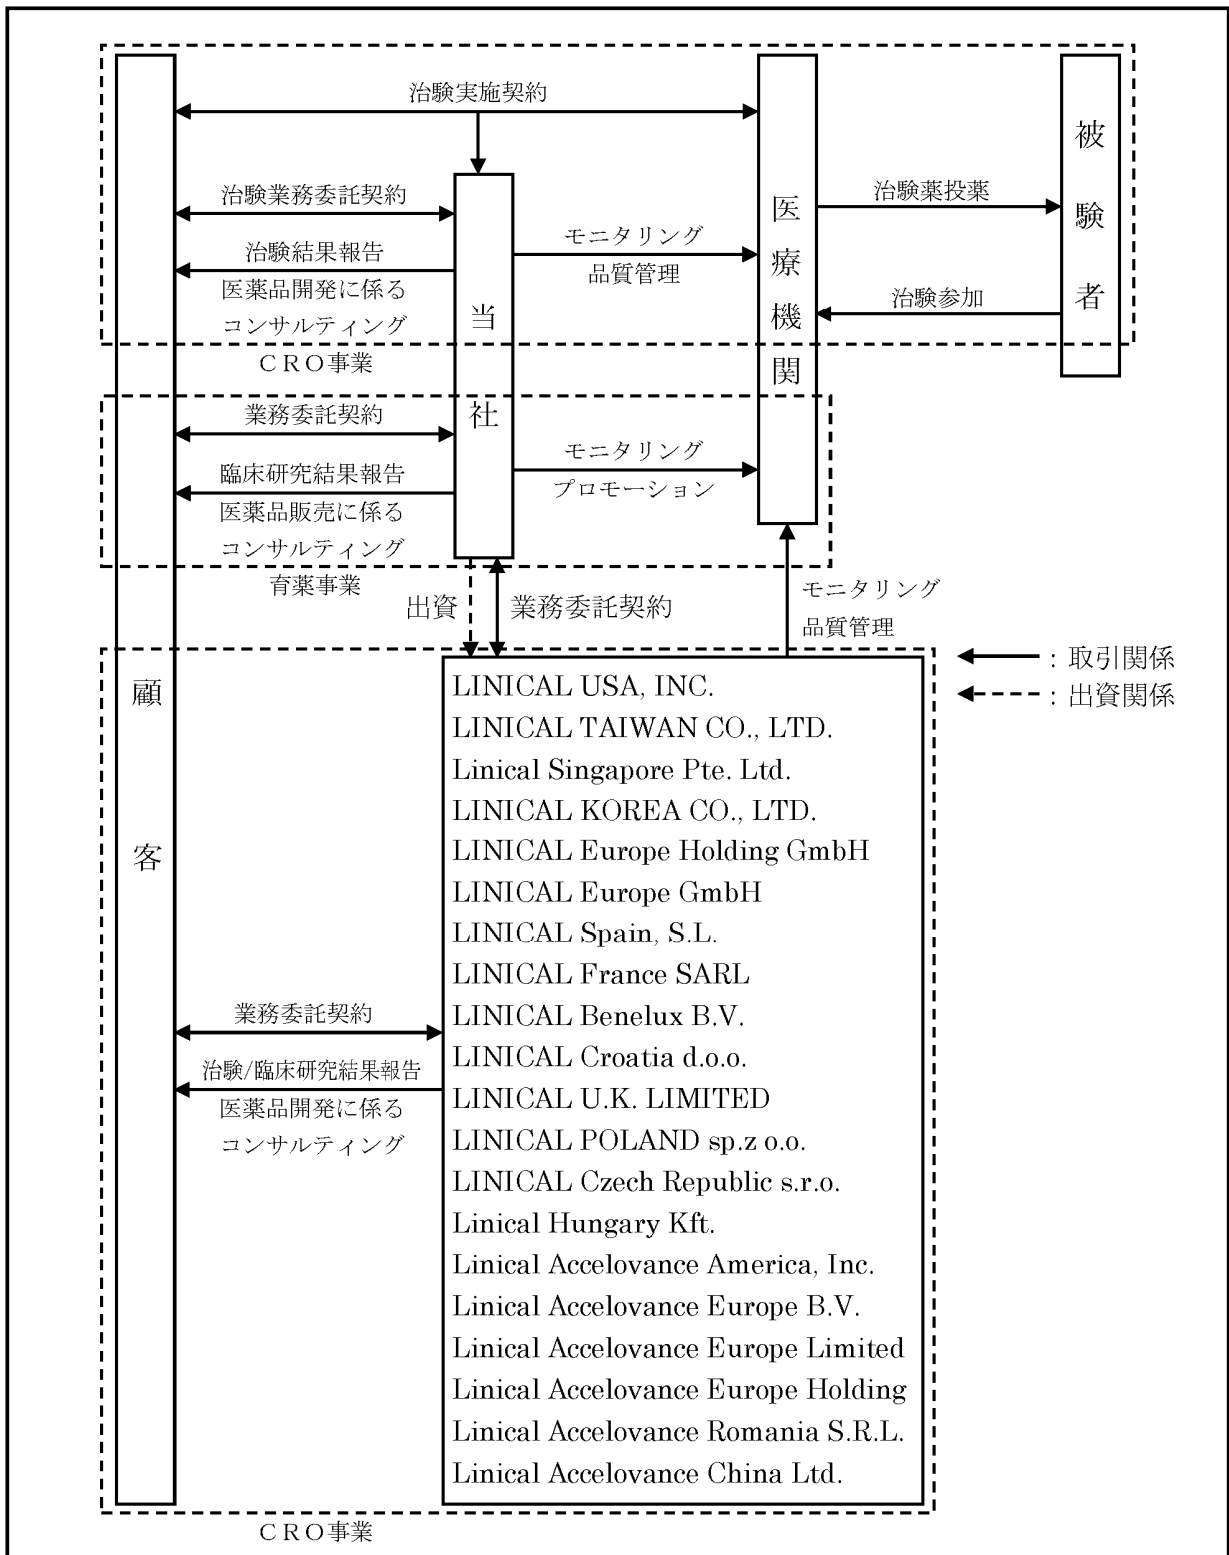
顧客

治験実施契約

治験業務委託契約

治験結果報告
医薬品開発に係る
コンサルティング

当社

モニタリング
品質管理

医療機関

治験薬投薬

治験参加

被験者

CRO事業

業務委託契約

臨床研究結果報告
医薬品販売に係る
コンサルティング

モニタリング
プロモーション

育薬事業

出資

業務委託契約

モニタリング
品質管理

: 取引関係
: 出資関係

LINICAL USA, INC.
LINICAL TAIWAN CO., LTD.
Linical Singapore Pte. Ltd.
LINICAL KOREA CO., LTD.
LINICAL Europe Holding GmbH
LINICAL Europe GmbH
LINICAL Spain, S.L.
LINICAL France SARL
LINICAL Benelux B.V.
LINICAL Croatia d.o.o.
LINICAL U.K. LIMITED
LINICAL POLAND sp.z o.o.
LINICAL Czech Republic s.r.o.
Linical Hungary Kft.
Linical Accelovance America, Inc.
Linical Accelovance Europe B.V.
Linical Accelovance Europe Limited
Linical Accelovance Europe Holding
Linical Accelovance Romania S.R.L.
Linical Accelovance China Ltd.

業務委託契約

治験/臨床研究結果報告
医薬品開発に係る
コンサルティング

CRO事業